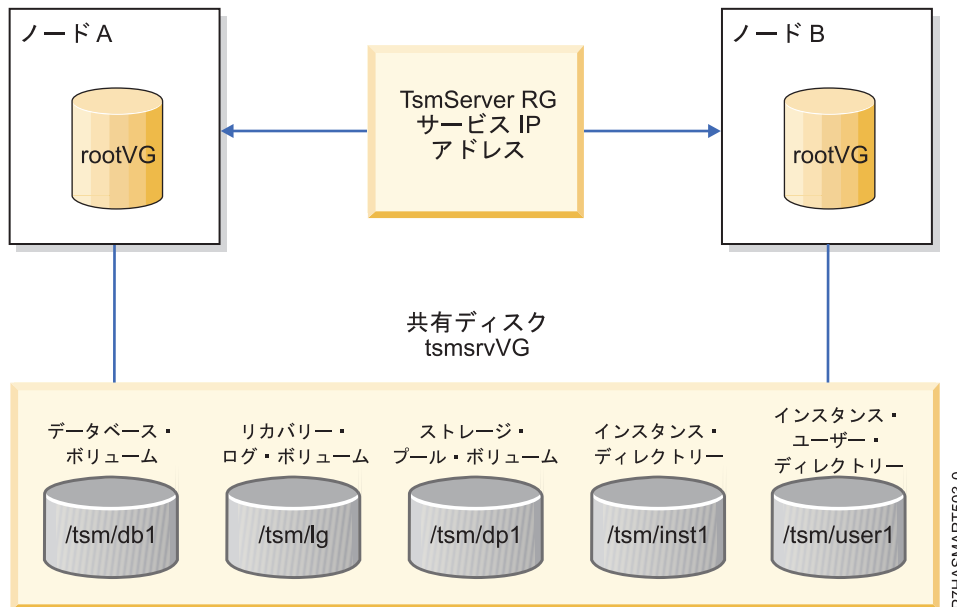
ノード A

rootVG

TsmServer RG
サービス IP
アドレス

ノード B

rootVG

共有ディスク
tsmsrvVG

データベース・
ボリューム

/tsm/db1

リカバリー・
ログ・ボリューム

/tsm/lg

ストレージ・
プール・ボリューム

/tsm/dp1

インスタンス・
ディレクトリー

/tsm/inst1

インスタンス・
ユーザー・
ディレクトリー

/tsm/user1

7HASMART502-0